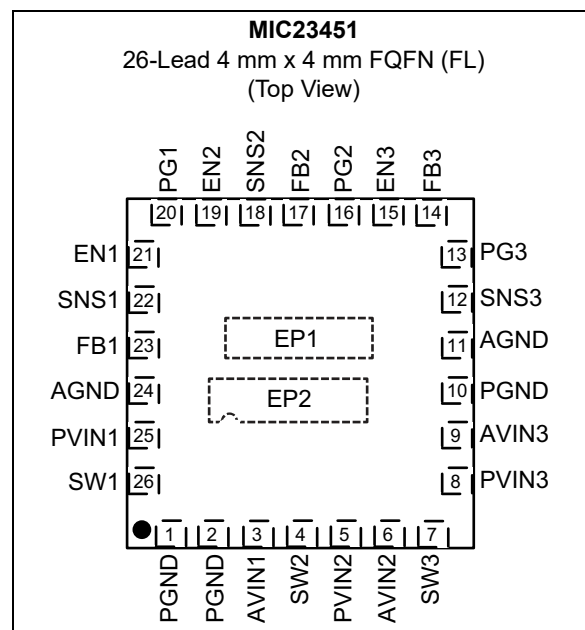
MIC23451
26-Lead 4 mm x 4 mm FQFN (FL)
(Top View)

PG1 EN2 SNS2 FB2 PG2 EN3 FB3
20 19 18 17 16 15 14

EN1 21
SNS1 22
FB1 23
AGND 24
PVIN1 25
SW1 26

13 PG3
12 SNS3
11 AGND
10 PGND
9 AVIN3
8 PVIN3

EP1
EP2

1 2 3 4 5 6 7
PGND PGND AVIN1 SW2 PVIN2 AVIN2 SW3